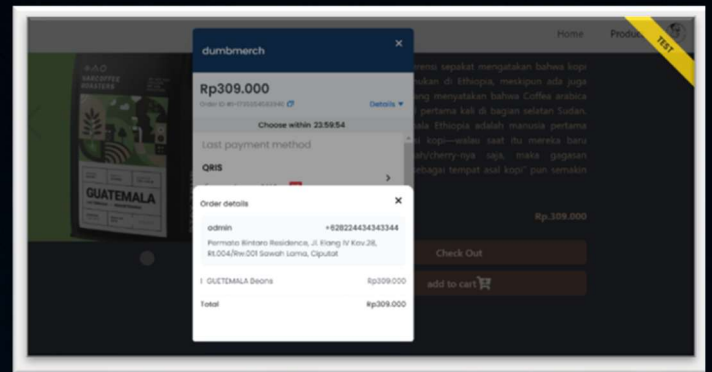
Home

Produ

TEST

SAN COFFEE ROASTERS

GUATEMALA

dumbmerch

×

Rp309.000

Order ID #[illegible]

Details ▾

Choose within 23:59:54

Last payment method

QRIS

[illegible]emi sepakat mengatakan bahwa kopi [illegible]ukan di Ethiopia, meskipun ada juga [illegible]ang menyatakan bahwa Coffea arabica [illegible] pertama kali di bagian selatan Sudan. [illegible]ala Ethiopia adalah manusia pertama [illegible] kopi—walau saat itu mereka baru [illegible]ah/cherry-nya saja, maka gagasan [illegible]bagai tempat asal kopi" pun semakin

Rp.309.000

Check Out

add to cart

Order details

×

admin

+628224434343344

Permata Bintaro Residence, Jl. Elang IV Kav.28, Rt.004/Rw.001 Sawah Lama, Ciputat

1 GUETEMALA Beans

Rp309.000

Total

Rp309.000